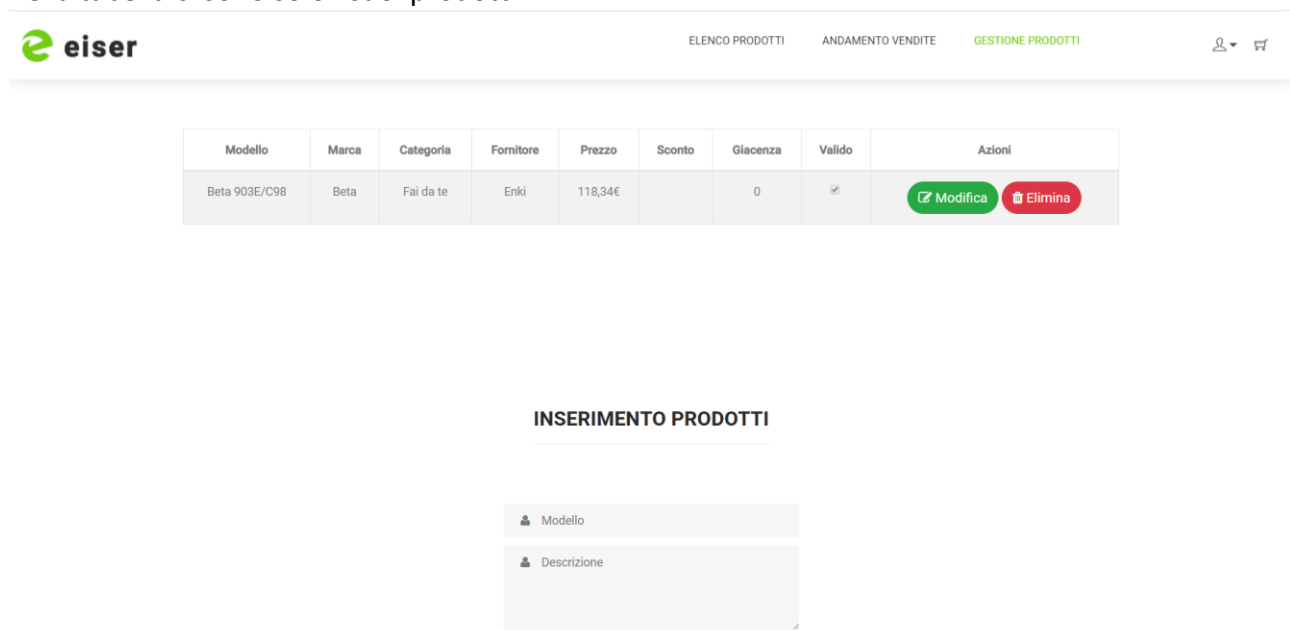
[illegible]

eiser

ELENCO PRODOTTI ANDAMENTO VENDITE GESTIONE PRODOTTI

| Modello | Marca | Categoria | Fornitore | Prezzo | Sconto | Giacenza | Valido | Azioni |
|---|---|---|---|---|---|---|---|---|
| Beta 903E/C98 | Beta | Fai da te | Enki | 118,34€ | | 0 | | Modifica Elimina |

INSERIMENTO PRODOTTI

Modello

Descrizione